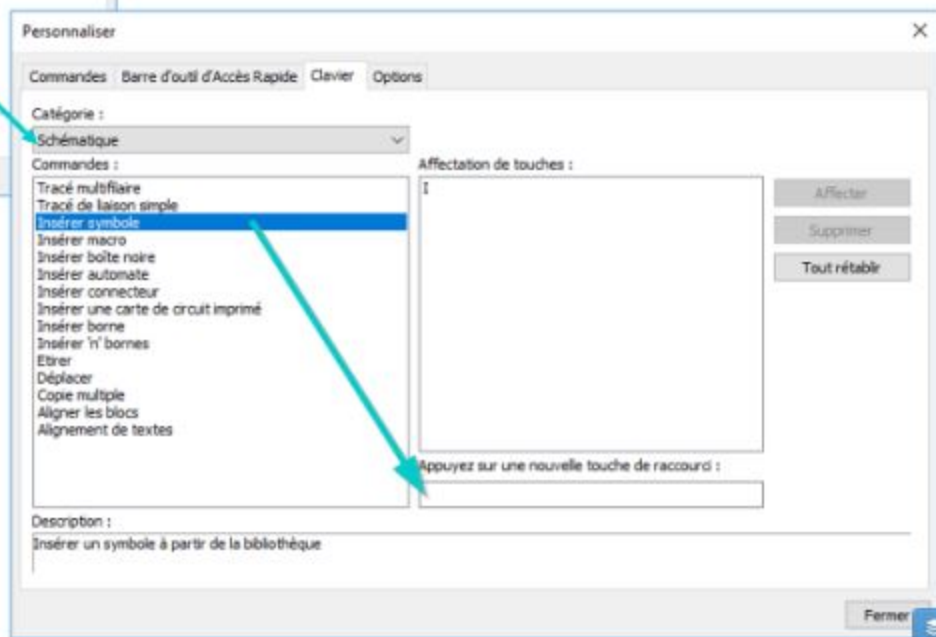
Personnaliser

×

Commandes Barre d'outil d'Accès Rapide Clavier Options

Catégorie :

Schématique

Commandes :

Tracé multifilaire
Tracé de liaison simple
Insérer symbole
Insérer macro
Insérer boîte noire
Insérer automate
Insérer connecteur
Insérer une carte de circuit imprimé
Insérer borne
Insérer 'n' bornes
Etirer
Déplacer
Copie multiple
Aligner les blocs
Alignement de textes

Affectation de touches :

I

Affecter

Supprimer

Tout rétablir

Appuyez sur une nouvelle touche de raccourci :

Description :

Insérer un symbole à partir de la bibliothèque

Fermer